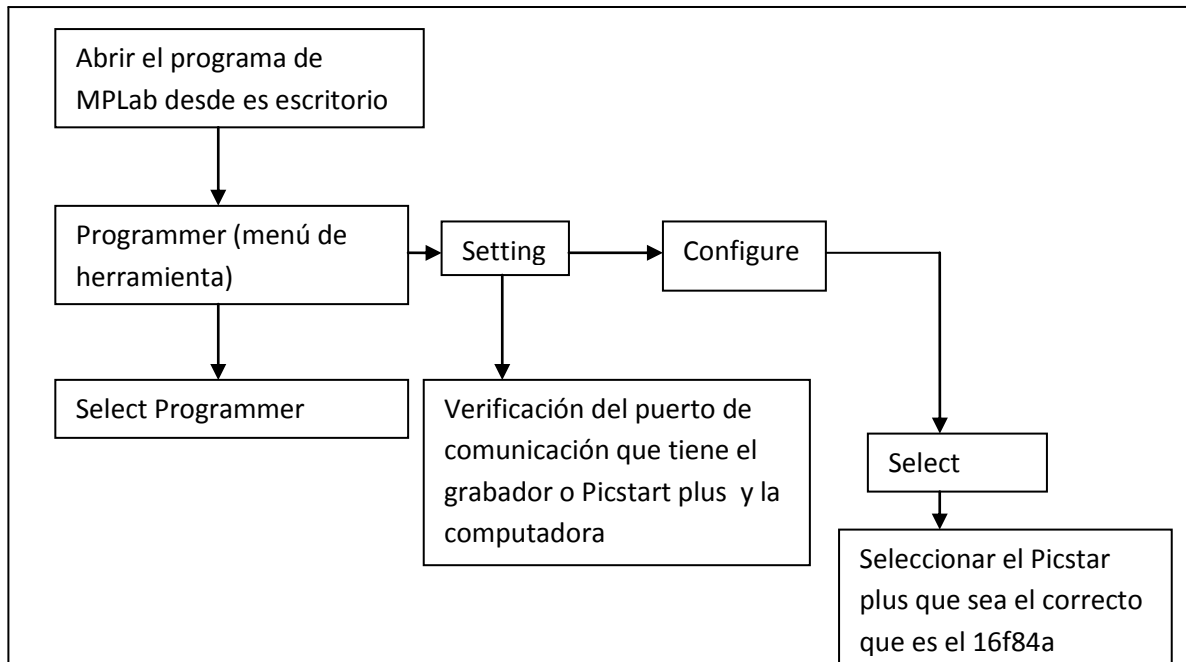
Abrir el programa de MPLab desde es escritorio

Programmer (menú de herramienta)

Setting

Configure

Select Programmer

Verificación del puerto de comunicación que tiene el grabador o Picstart plus y la computadora

Select

Seleccionar el Picstar plus que sea el correcto que es el 16f84a